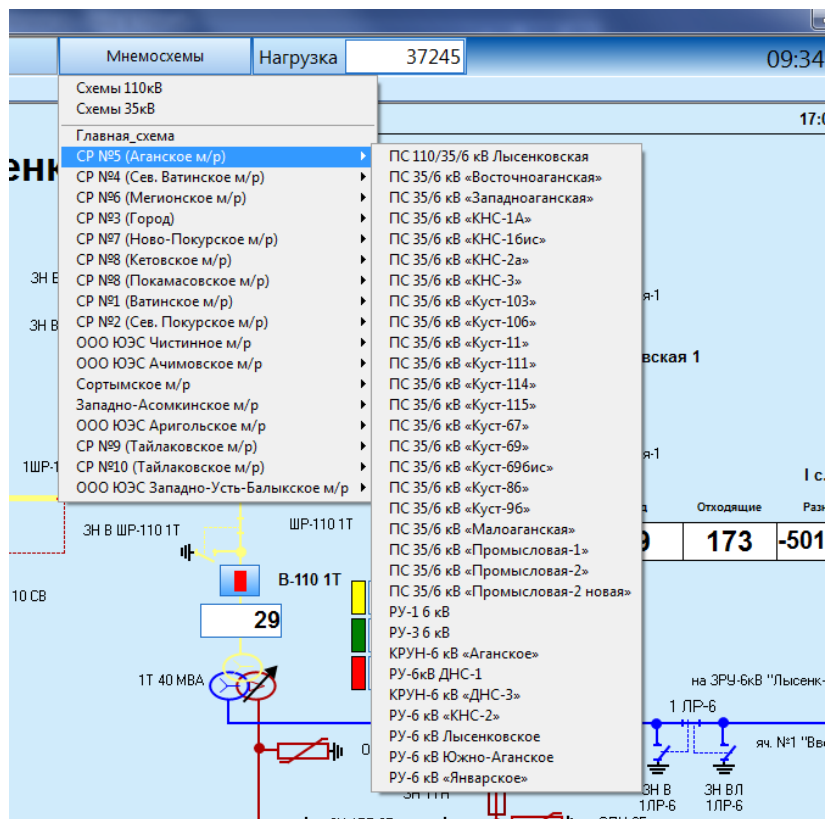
Мнемосхемы
Нагрузка
37245
09:34

Схемы 110кВ
Схемы 35кВ
Главная_схема
СР №5 (Аганское м/р)
СР №4 (Сев. Ватинское м/р)
СР №6 (Мегионское м/р)
СР №3 (Город)
СР №7 (Ново-Покурское м/р)
СР №8 (Кетовское м/р)
СР №8 (Покамасовское м/р)
СР №1 (Ватинское м/р)
СР №2 (Сев. Покурское м/р)
ООО ЮЭС Чистинное м/р
ООО ЮЭС Ачимовское м/р
Сортымское м/р
Западно-Асомкинское м/р
ООО ЮЭС Ариголськое м/р
СР №9 (Тайлаковское м/р)
СР №10 (Тайлаковское м/р)
ООО ЮЭС Западно-Усть-Балыкское м/р

ПС 110/35/6 кВ Лысенковская
ПС 35/6 кВ «Восточноаганская»
ПС 35/6 кВ «Западноаганская»
ПС 35/6 кВ «КНС-1А»
ПС 35/6 кВ «КНС-16ис»
ПС 35/6 кВ «КНС-2а»
ПС 35/6 кВ «КНС-3»
ПС 35/6 кВ «Куст-103»
ПС 35/6 кВ «Куст-106»
ПС 35/6 кВ «Куст-11»
ПС 35/6 кВ «Куст-111»
ПС 35/6 кВ «Куст-114»
ПС 35/6 кВ «Куст-115»
ПС 35/6 кВ «Куст-67»
ПС 35/6 кВ «Куст-69»
ПС 35/6 кВ «Куст-696ис»
ПС 35/6 кВ «Куст-86»
ПС 35/6 кВ «Куст-96»
ПС 35/6 кВ «Малоаганская»
ПС 35/6 кВ «Промысловая-1»
ПС 35/6 кВ «Промысловая-2»
ПС 35/6 кВ «Промысловая-2 новая»
РУ-1 6 кВ
РУ-3 6 кВ
КРУН-6 кВ «Аганское»
РУ-6кВ ДНС-1
КРУН-6 кВ «ДНС-3»
РУ-6 кВ «КНС-2»
РУ-6 кВ Лысенковское
РУ-6 кВ Южно-Аганское
РУ-6 кВ «Январское»

17:0
енк
ЗН В
ЗН В
1ШР-1
я-1
вская 1
я-1
I с.
Отходящие
Разн
9
173
-501
ЗН В ШР-110 1Т
ШР-110 1Т
В-110 1Т
29
10 СВ
1Т 40 МВА
на ЗРУ-6кВ "Лысенк-
1 ЛР-6
яч. №1 "Вво
ЗН В 1ЛР-6
ЗН ВЛ 1ЛР-6
ЗН 1ТН